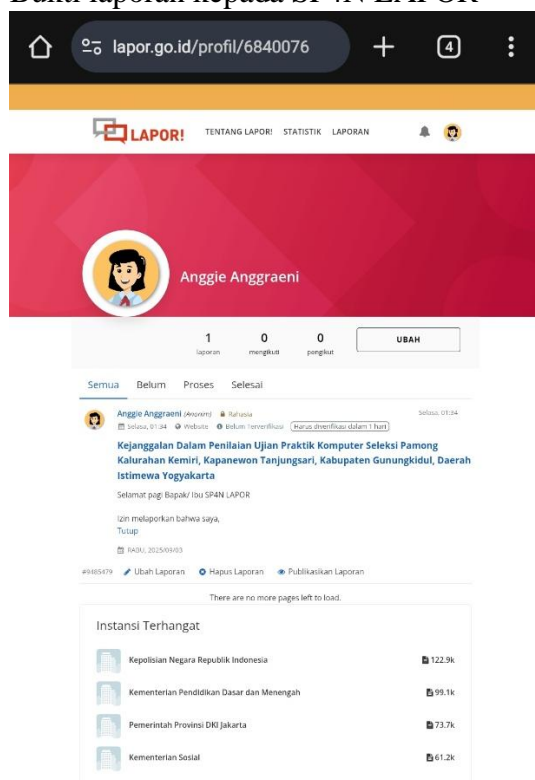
Bukti laporan kepada SP4N LAPOR

lapor.go.id/profil/6840076

4

LAPOR! TENTANG LAPOR! STATISTIK LAPORAN

Anggie Anggraeni

1 laporan | 0 mengikuti | 0 pengikut | UBAH

Semua Belum Proses Selesai

Anggie Anggraeni (Anonim) Rahasia
Selasa, 01:34 Website Belum Terverifikasi Harus diverifikasi dalam 1 hari
Selasa, 01:34

Kejanggalan Dalam Penilaian Ujian Praktik Komputer Seleksi Pamong Kalurahan Kemiri, Kapanewon Tanjungsari, Kabupaten Gunungkidul, Daerah Istimewa Yogyakarta

Selamat pagi Bapak/ Ibu SP4N LAPOR

Izin melaporkan bahwa saya,
Tutup

RABU, 2025/03/05

#9485479 Ubah Laporan Hapus Laporan Publikasikan Laporan

There are no more pages left to load.

Instansi Terhangat

Kepolisian Negara Republik Indonesia 122.9k

Kementerian Pendidikan Dasar dan Menengah 99.1k

Pemerintah Provinsi DKI Jakarta 73.7k

Kementerian Sosial 61.2k